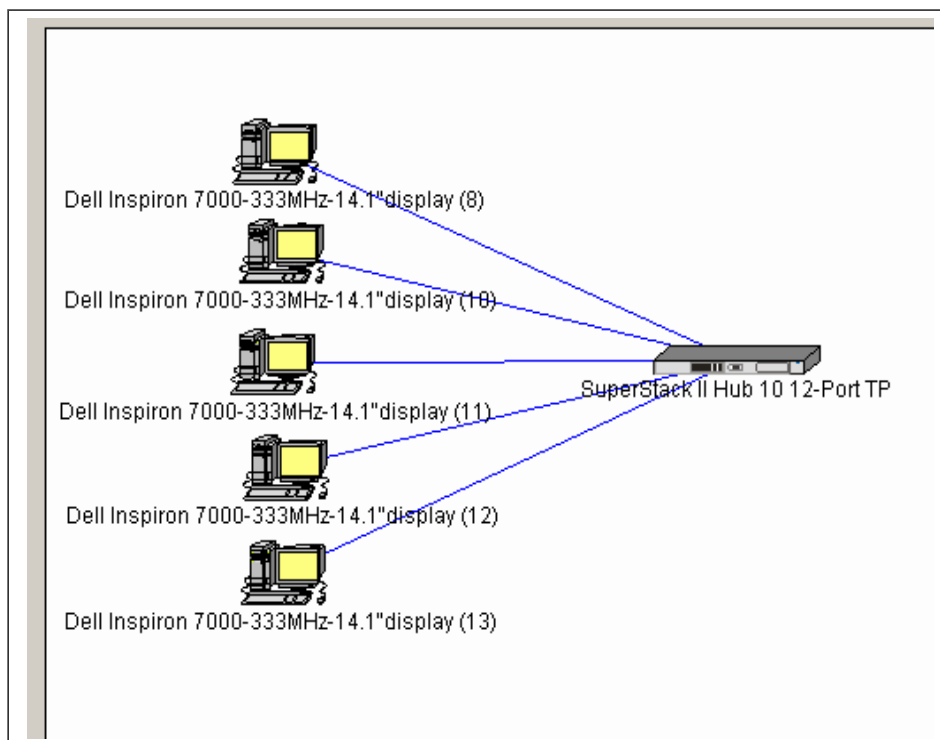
Dell Inspiron 7000-333MHz-14.1"display (8)

Dell Inspiron 7000-333MHz-14.1"display (10)

Dell Inspiron 7000-333MHz-14.1"display (11)

SuperStack II Hub 10 12-Port TP

Dell Inspiron 7000-333MHz-14.1"display (12)

Dell Inspiron 7000-333MHz-14.1"display (13)